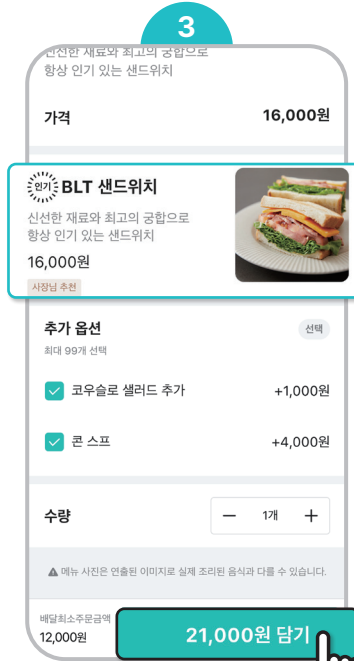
3

신선한 재료와 최고의 궁합으로 항상 인기 있는 샌드위치

가격 16,000원

인기 BLT 샌드위치

신선한 재료와 최고의 궁합으로 항상 인기 있는 샌드위치

16,000원

사장님 추천

추가 옵션 선택

최대 99개 선택

코우슬로 샐러드 추가 +1,000원

콘 스프 +4,000원

수량 − 1개 +

▲ 메뉴 사진은 연출된 이미지로 실제 조리된 음식과 다를 수 있습니다.

배달최소주문금액 12,000원

21,000원 담기